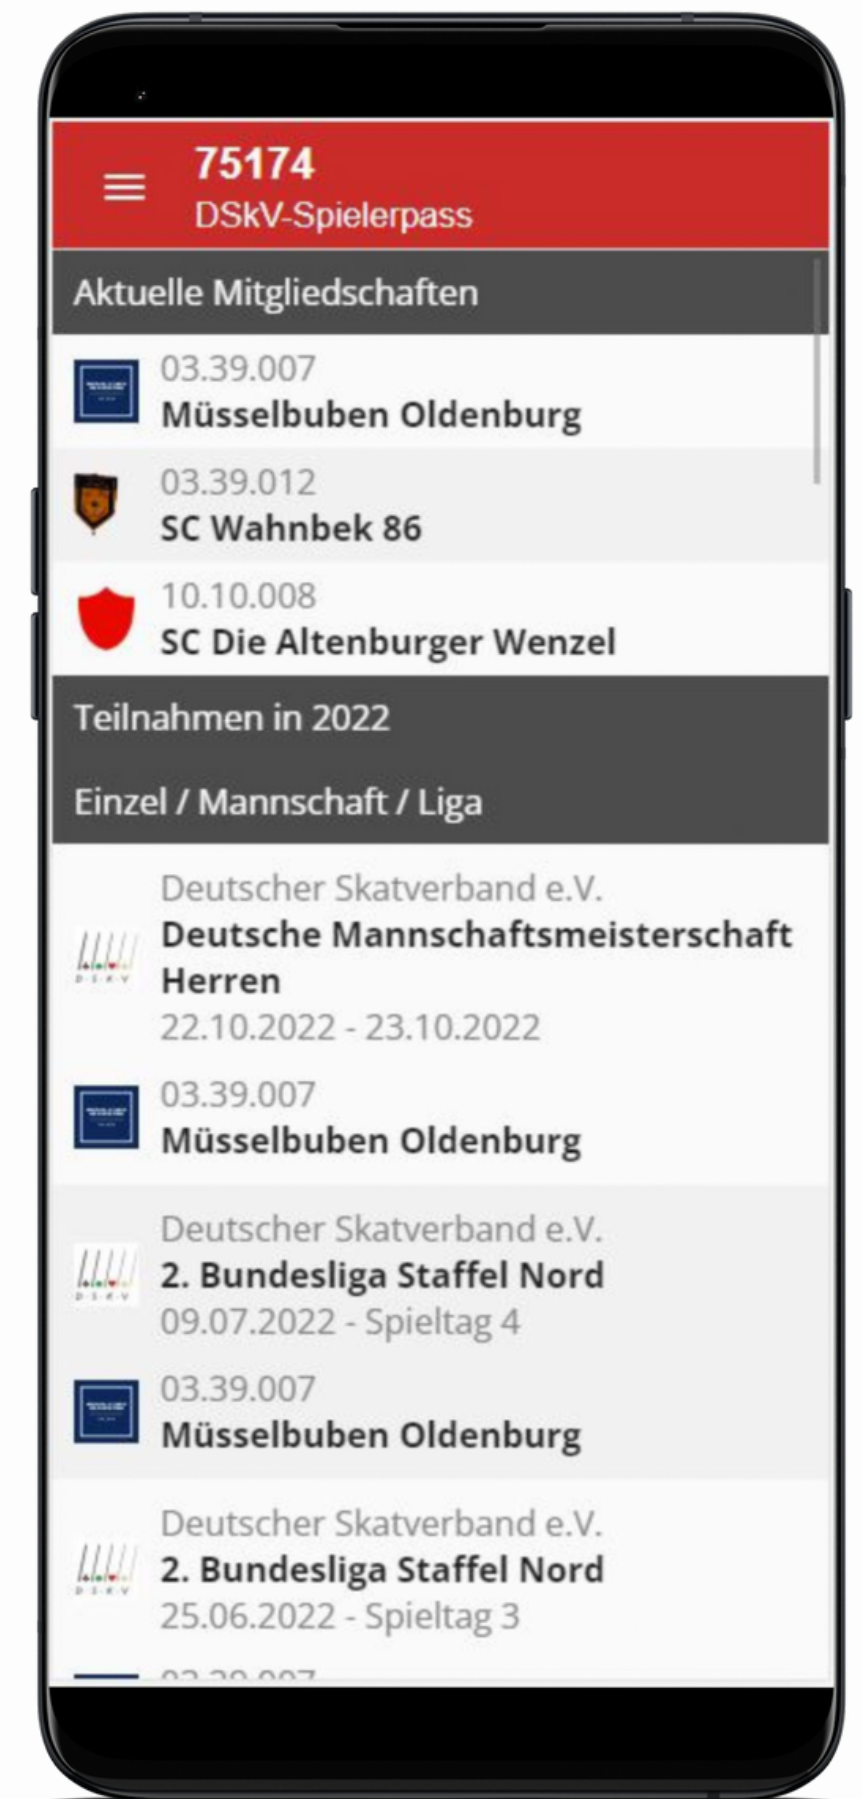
75174
DSkV-Spielerpass

Aktuelle Mitgliedschaften

03.39.007
Müsselbuben Oldenburg

03.39.012
SC Wahnbek 86

10.10.008
SC Die Altenburger Wenzel

Teilnahmen in 2022

Einzel / Mannschaft / Liga

Deutscher Skatverband e.V.
Deutsche Mannschaftsmeisterschaft Herren
22.10.2022 - 23.10.2022

03.39.007
Müsselbuben Oldenburg

Deutscher Skatverband e.V.
2. Bundesliga Staffel Nord
09.07.2022 - Spieltag 4

03.39.007
Müsselbuben Oldenburg

Deutscher Skatverband e.V.
2. Bundesliga Staffel Nord
25.06.2022 - Spieltag 3

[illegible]